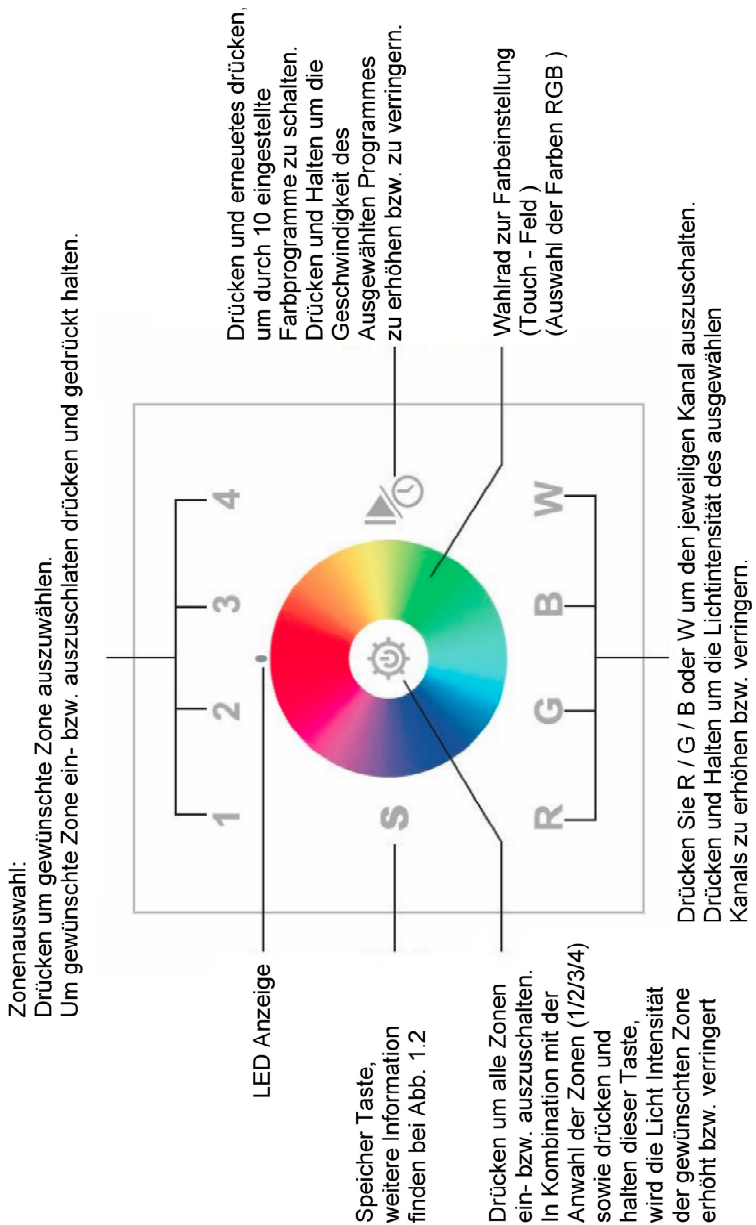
Zonenauswahl:
Drücken um gewünschte Zone auszuwählen.
Um gewünschte Zone ein- bzw. auszuschlaten drücken und gedrückt halten.

Drücken und erneuetes drücken, um durch 10 eingestellte Farbprogramme zu schalten. Drücken und Halten um die Geschwindigkeit des Ausgewählten Programmes zu erhöhen bzw. zu verringern.

Wahlrad zur Farbeinstellung (Touch - Feld ) (Auswahl der Farben RGB )

1
2
3
4
S
R
G
B
W

LED Anzeige

Speicher Taste, weitere Information finden bei Abb. 1.2

Drücken um alle Zonen ein- bzw. auszuschalten. In Kombination mit der Anwahl der Zonen (1/2/3/4) sowie drücken und halten dieser Taste, wird die Licht Intensität der gewünschten Zone erhöht bzw. verringert

Drücken Sie R / G / B oder W um den jeweiligen Kanal auszuschalten. Drücken und Halten um die Lichtintensität des ausgewählen Kanals zu erhöhen bzw. verringern.